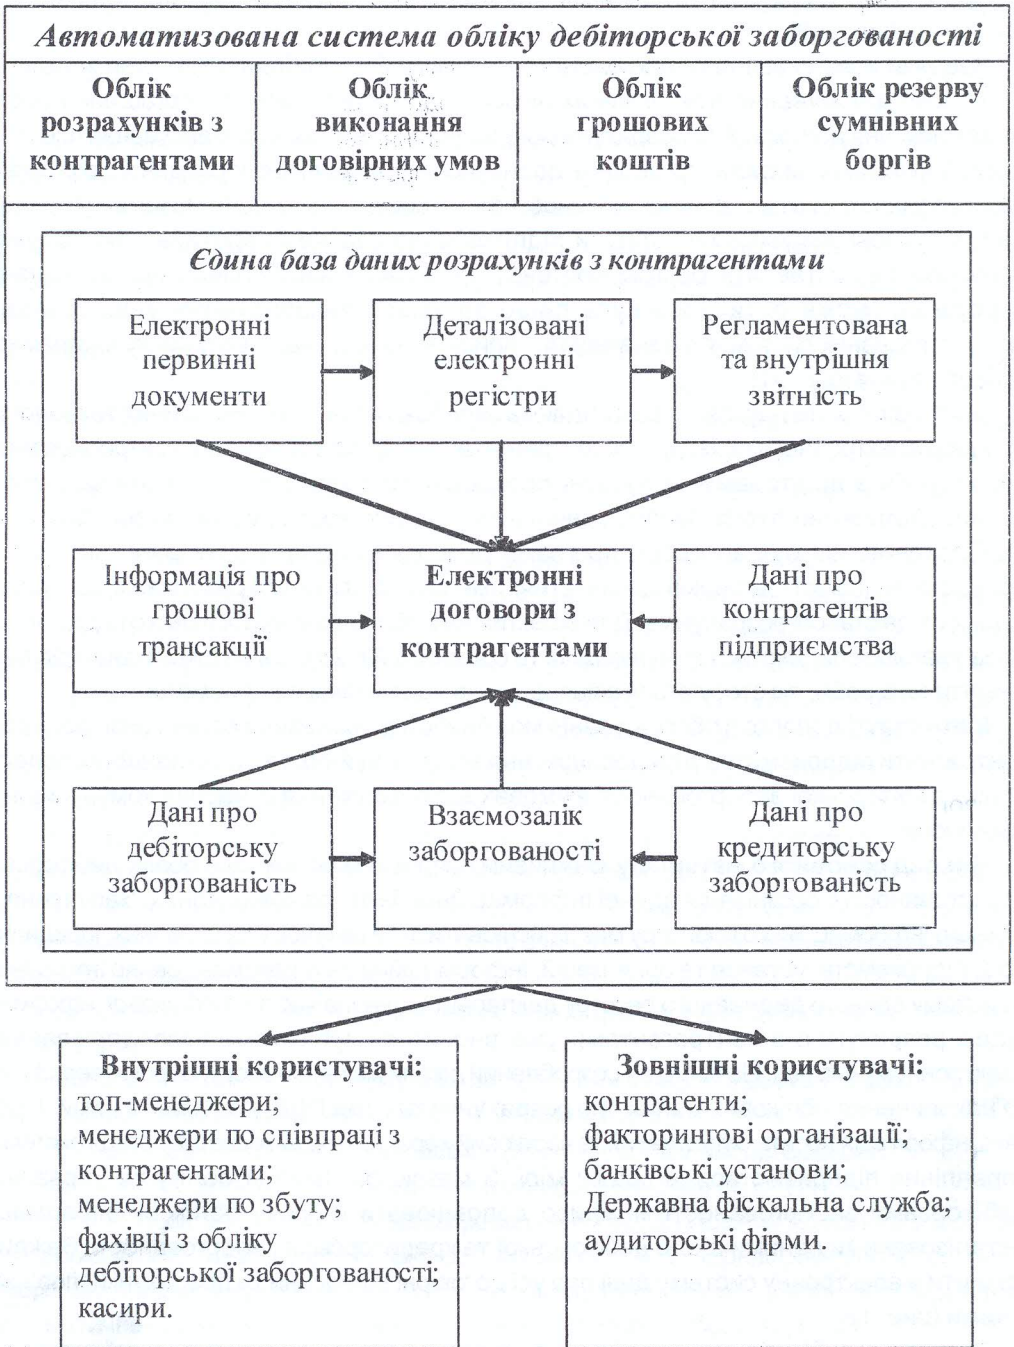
Автоматизована система обліку дебіторської заборгованості

Облік розрахунків з контрагентами

Облік виконання договірних умов

Облік грошових коштів

Облік резерву сумнівних боргів

Єдина база даних розрахунків з контрагентами

Електронні первинні документи

Деталізовані електронні регістри

Регламентована та внутрішня звітність

Інформація про грошові трансакції

Електронні договори з контрагентами

Дані про контрагентів підприємства

Дані про дебіторську заборгованість

Взаємозалік заборгованості

Дані про кредиторську заборгованість

Внутрішні користувачі:
топ-менеджери;
менеджери по співпраці з контрагентами;
менеджери по збуту;
фахівці з обліку дебіторської заборгованості;
касири.

Зовнішні користувачі:
контрагенти;
факторингові організації;
банківські установи;
Державна фіскальна служба;
аудиторські фірми.